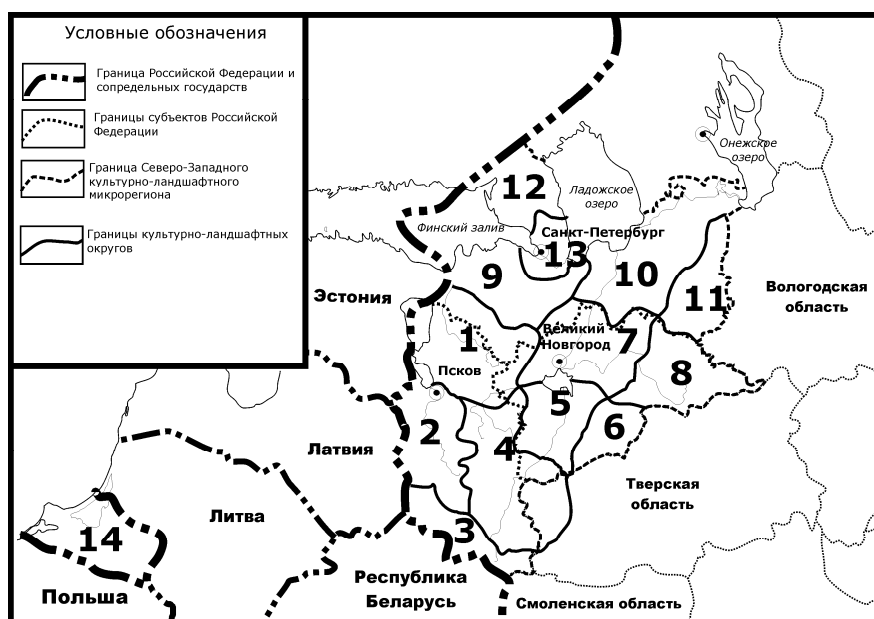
Условные обозначения

Граница Российской Федерации и сопредельных государств

Границы субъектов Российской Федерации

Граница Северо-Западного культурно-ландшафтного микрорегиона

Границы культурно-ландшафтных округов

Онежское озеро

12

Ладожское озеро

Финский залив

Санкт-Петербург

13

9

10

11

Вологодская область

Эстония

1

Великий Новгород

7

8

Псков

5

2

6

4

Латвия

Тверская область

Литва

3

14

Республика Беларусь

Польша

Смоленская область